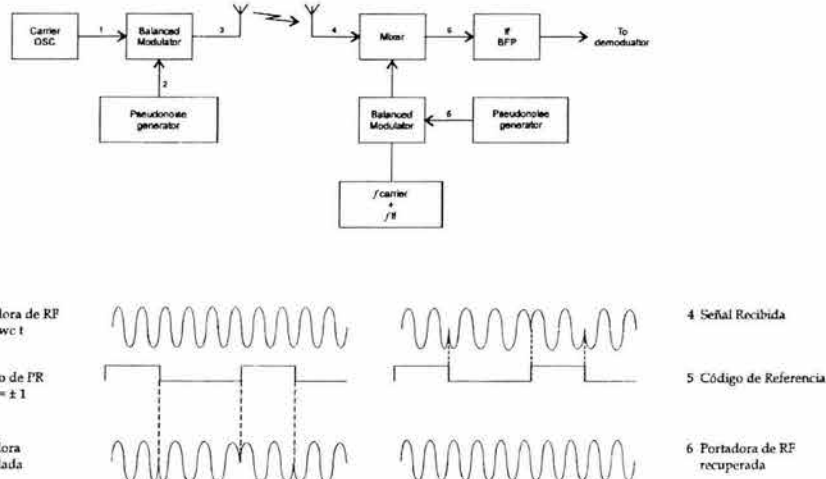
Carrier OSC

1

Balanced Modulator

3

2

Pseudonoise generator

4

Mixer

6

IF BFP

To demodulator

Balanced Modulator

5

Pseudonoise generator

$f$carrier + $f$If

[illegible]dora de RF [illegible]wc t

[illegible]o de PR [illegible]= ± 1

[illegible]dora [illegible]ada

4 Señal Recibida

5 Código de Referencia

6 Portadora de RF recuperada